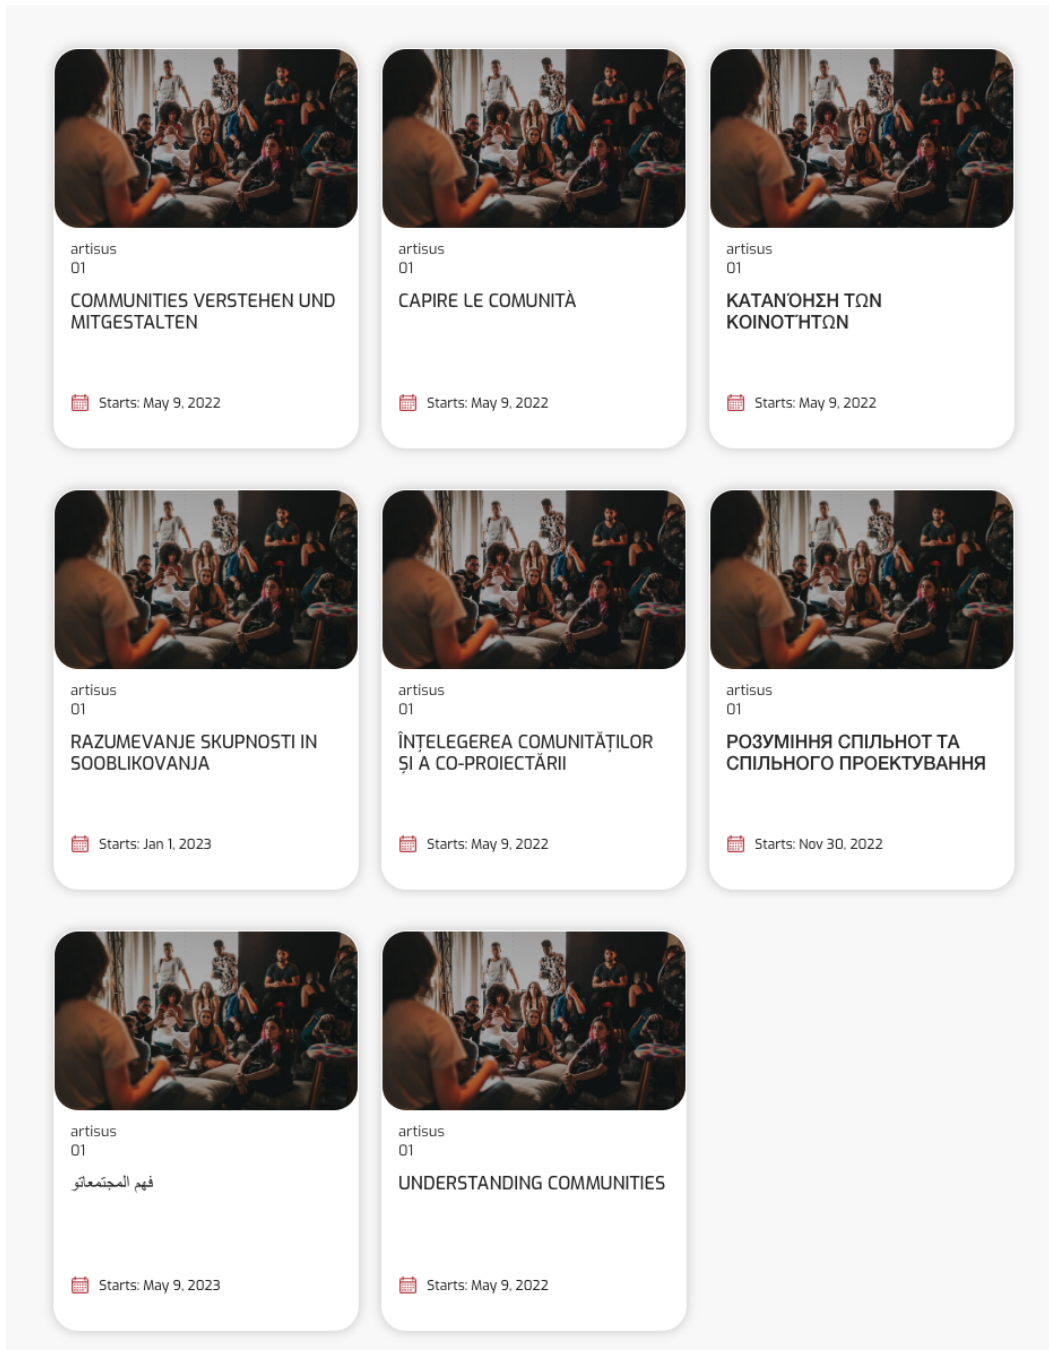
artisus
01
COMMUNITIES VERSTEHEN UND MITGESTALTEN

Starts: May 9, 2022

artisus
01
CAPIRE LE COMUNITÀ

Starts: May 9, 2022

artisus
01
ΚΑΤΑΝΌΗΣΗ ΤΩΝ ΚΟΙΝΟΤΉΤΩΝ

Starts: May 9, 2022

artisus
01
RAZUMEVANJE SKUPNOSTI IN SOOBLIKOVANJA

Starts: Jan 1, 2023

artisus
01
ÎNȚELEGEREA COMUNITĂȚILOR ȘI A CO-PROIECTĂRII

Starts: May 9, 2022

artisus
01
РОЗУМІННЯ СПІЛЬНОТ ТА СПІЛЬНОГО ПРОЕКТУВАННЯ

Starts: Nov 30, 2022

artisus
01
فهم المجتمعاتو

Starts: May 9, 2023

artisus
01
UNDERSTANDING COMMUNITIES

Starts: May 9, 2022